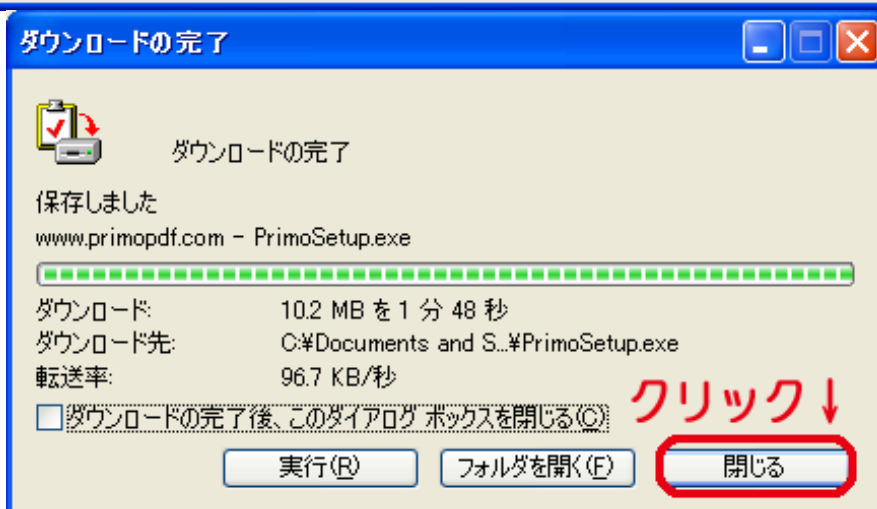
ダウンロードの完了

ダウンロードの完了

保存しました
www.primopdf.com - PrimoSetup.exe

ダウンロード: 10.2 MB を 1 分 48 秒
ダウンロード先: C:¥Documents and S...¥PrimoSetup.exe
転送率: 96.7 KB/秒

ダウンロードの完了後、このダイアログ ボックスを閉じる(C)

クリック↓

実行(R)
フォルダを開く(F)
閉じる